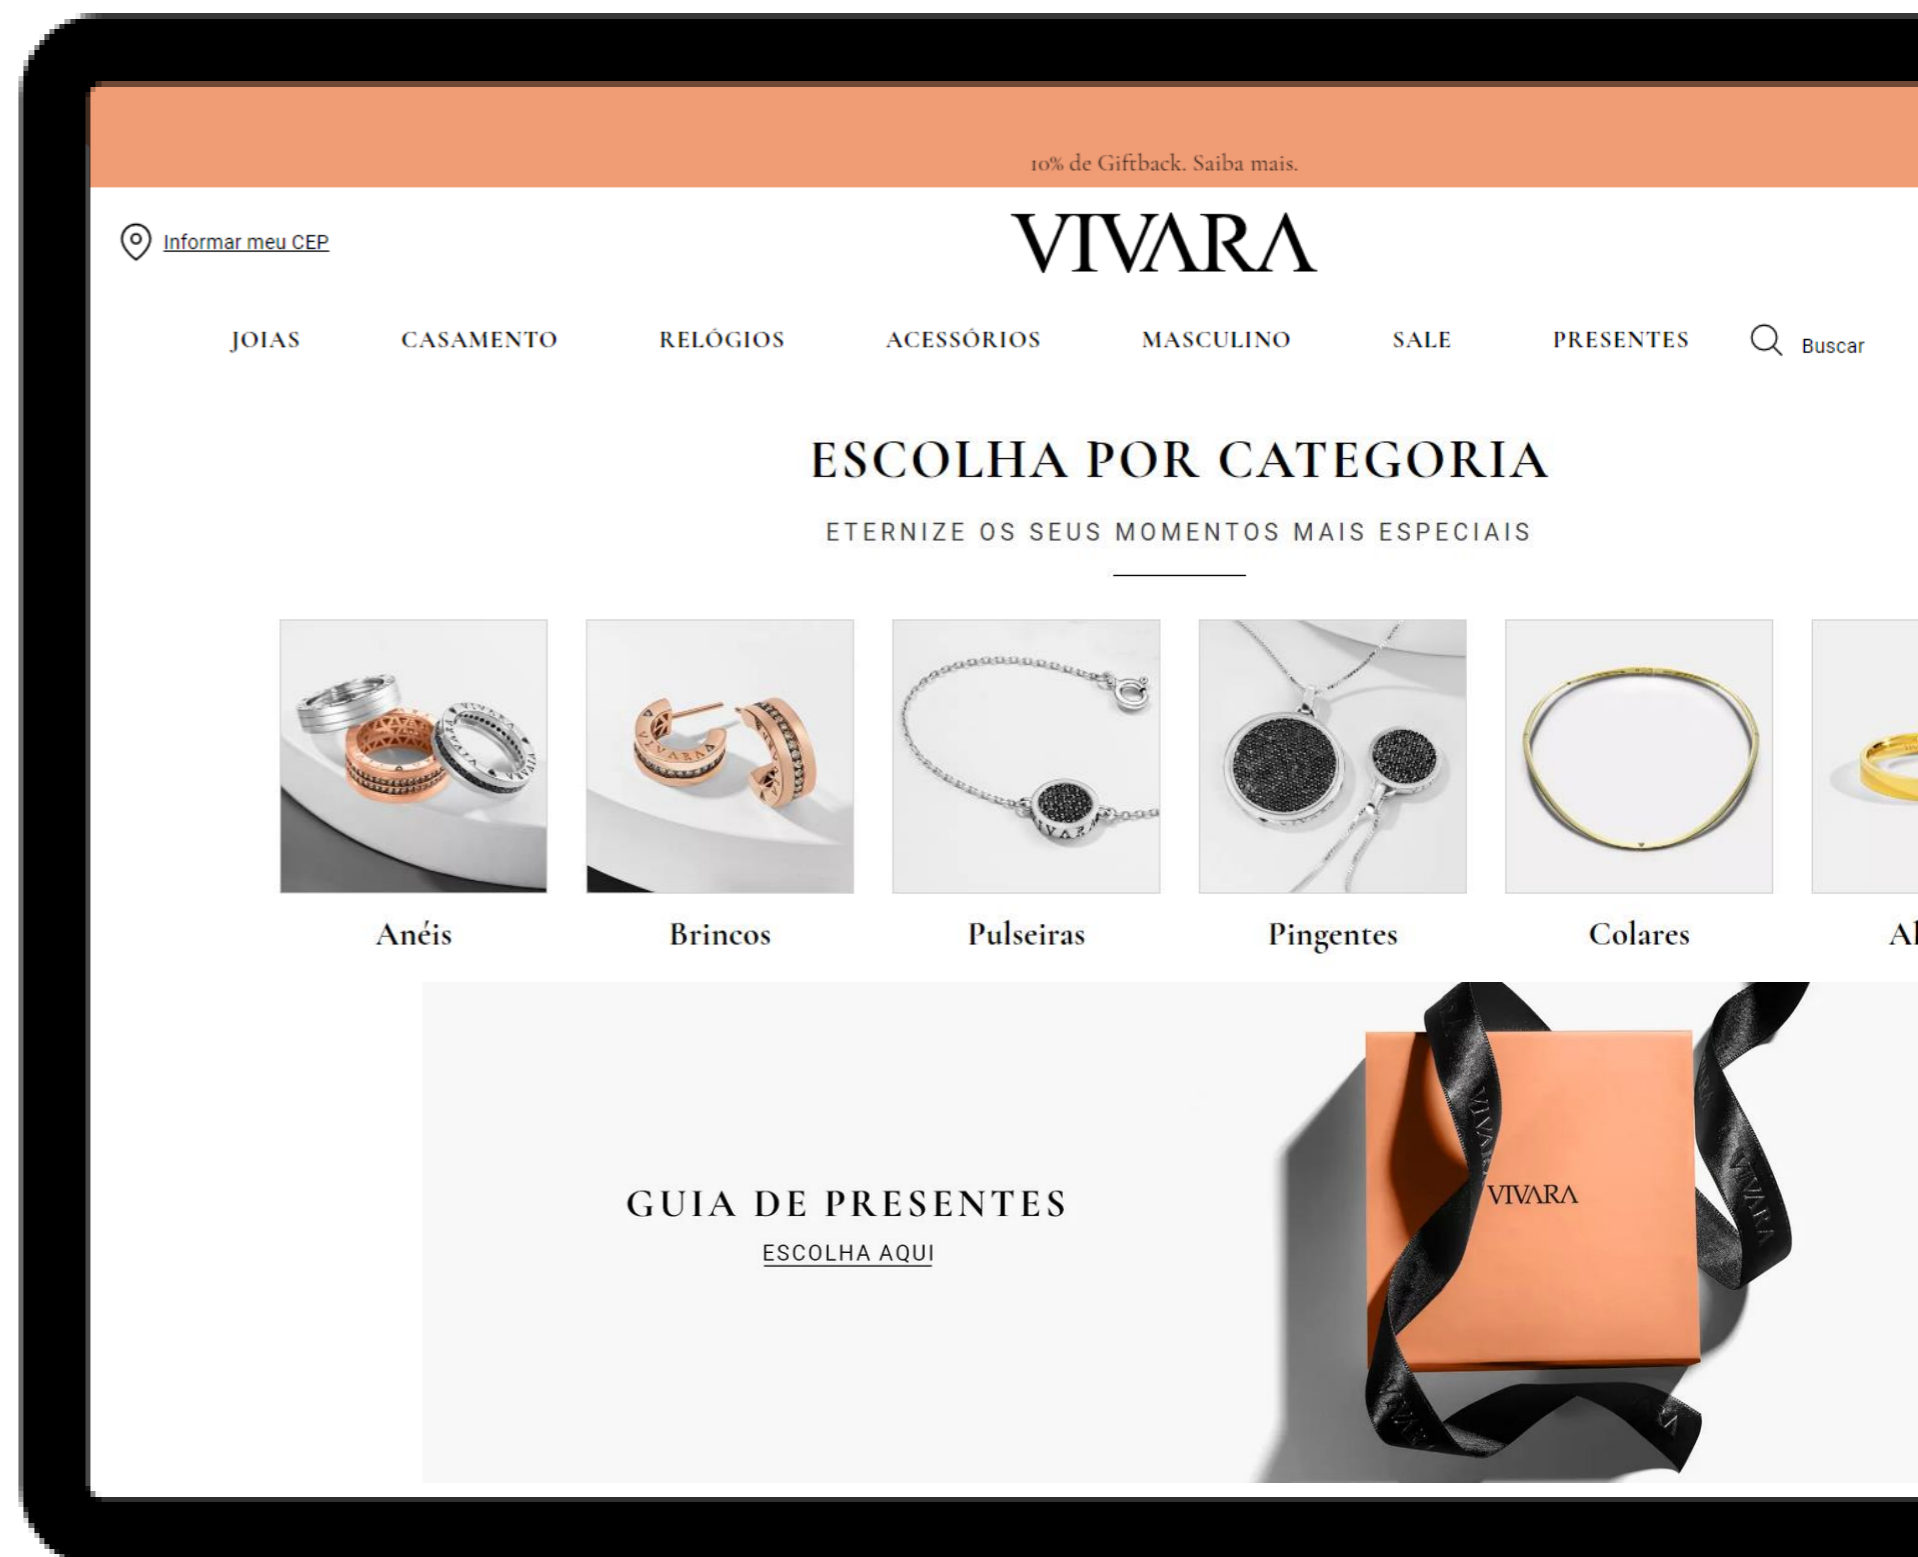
10% de Giftback. Saiba mais.

Informar meu CEP

VIVARA

JOIAS CASAMENTO RELÓGIOS ACESSÓRIOS MASCULINO SALE PRESENTES Buscar

ESCOLHA POR CATEGORIA

ETERNIZE OS SEUS MOMENTOS MAIS ESPECIAIS

Anéis Brincos Pulseiras Pingentes Colares Al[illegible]

GUIA DE PRESENTES

ESCOLHA AQUI

VIVARA